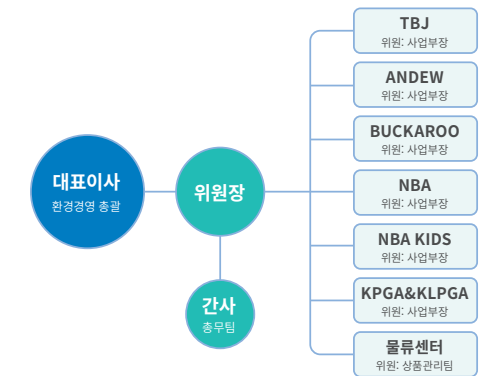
대표이사
환경경영 총괄

위원장

간사
총무팀

TBJ
위원: 사업부장

ANDEW
위원: 사업부장

BUCKAROO
위원: 사업부장

NBA
위원: 사업부장

NBA KIDS
위원: 사업부장

KPGA&KLPGA
위원: 사업부장

물류센터
위원: 상품관리팀